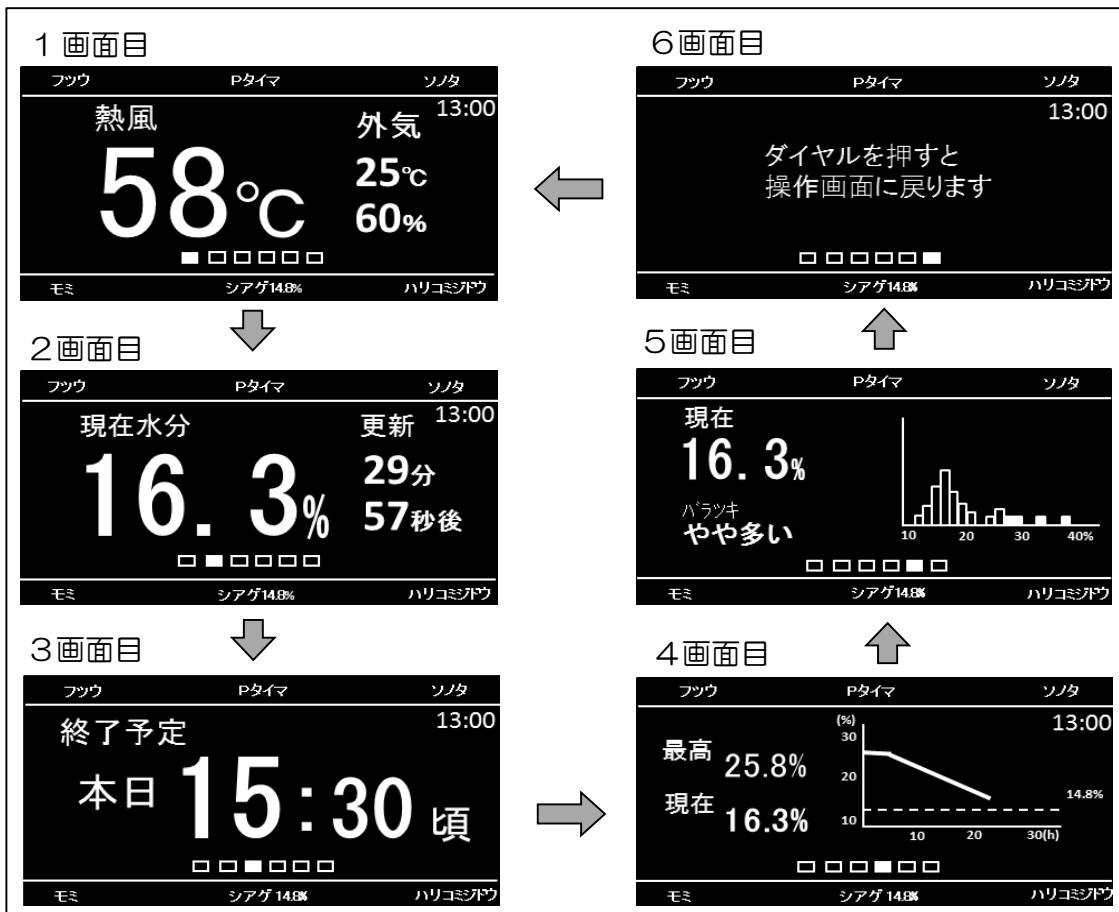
1 画面目

フツウ Pタイマ ソノタ

13:00

熱風 外気

58℃ 25℃ 60%

モミ シアゲ14.8% ハリコミジドウ

2画面目

フツウ Pタイマ ソノタ

13:00

現在水分 更新

16. 3% 29分 57秒後

モミ シアゲ14.8% ハリコミジドウ

3画面目

フツウ Pタイマ ソノタ

13:00

終了予定

本日 15：30 頃

モミ シアゲ 14.8% ハリコミジドウ

6画面目

フツウ Pタイマ ソノタ

13:00

ダイヤルを押すと
操作画面に戻ります

モミ シアゲ14.8% ハリコミジドウ

5画面目

フツウ Pタイマ ソノタ

現在

16. 3%

バラツキ

やや多い

10 20 30 40%

モミ シアゲ14.8% ハリコミジドウ

4画面目

フツウ Pタイマ ソノタ

13:00

(%)

30

20

10

最高 25.8%

現在 16.3%

14.8%

10 20 30(h)

モミ シアゲ 14.8% ハリコミジドウ